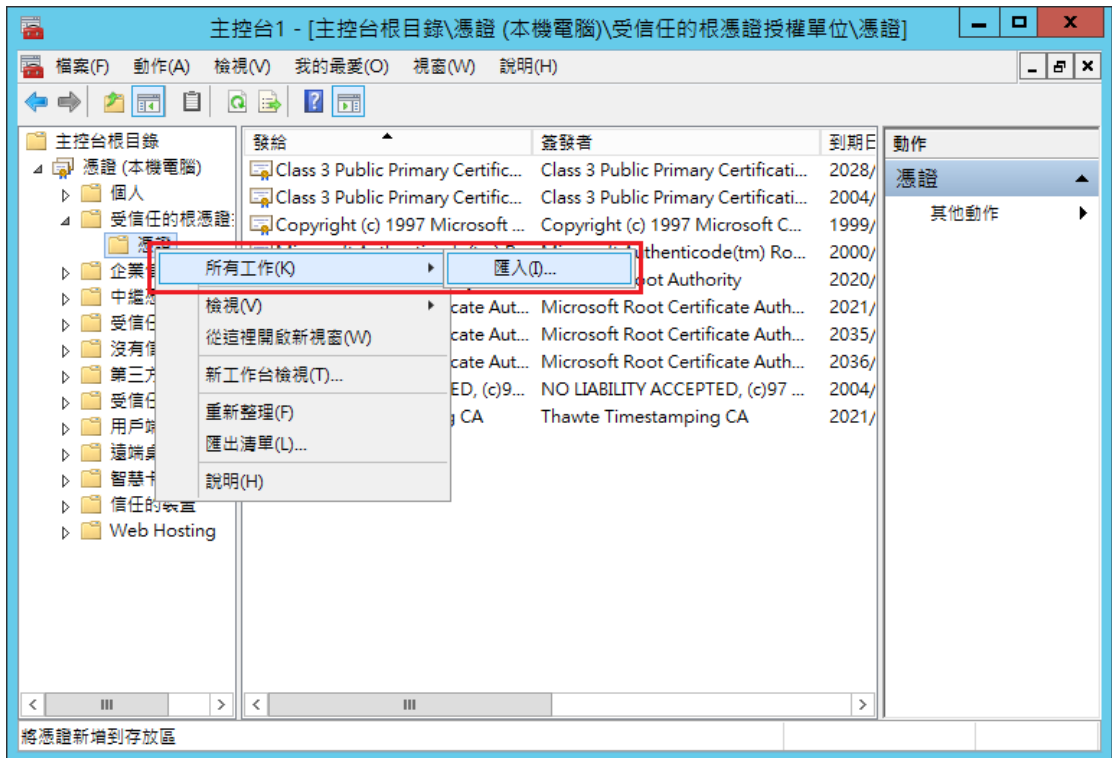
主控台1 - [主控台根目錄\憑證 (本機電腦)\受信任的根憑證授權單位\憑證]

檔案(F) 動作(A) 檢視(V) 我的最愛(O) 視窗(W) 說明(H)

主控台根目錄
憑證 (本機電腦)
個人
受信任的根憑證
憑證
企業
中繼
受信任
沒有
第三方
受信任
用戶端
遠端桌
智慧卡
信任的裝置
Web Hosting

| 發給 | 簽發者 | 到期日 |
|---|---|---|
| Class 3 Public Primary Certific... | Class 3 Public Primary Certificati... | 2028/ |
| Class 3 Public Primary Certific... | Class 3 Public Primary Certificati... | 2004/ |
| Copyright (c) 1997 Microsoft ... | Copyright (c) 1997 Microsoft C... | 1999/ |
| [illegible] | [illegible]uthenticode(tm) Ro... | 2000/ |
| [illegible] | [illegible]ot Authority | 2020/ |
| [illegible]cate Aut... | Microsoft Root Certificate Auth... | 2021/ |
| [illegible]cate Aut... | Microsoft Root Certificate Auth... | 2035/ |
| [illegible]cate Aut... | Microsoft Root Certificate Auth... | 2036/ |
| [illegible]ED, (c)9... | NO LIABILITY ACCEPTED, (c)97 ... | 2004/ |
| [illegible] CA | Thawte Timestamping CA | 2021/ |

所有工作(K)
匯入(I)...
檢視(V)
從這裡開啟新視窗(W)
新工作台檢視(T)...
重新整理(F)
匯出清單(L)...
說明(H)

動作
憑證
其他動作

將憑證新增到存放區